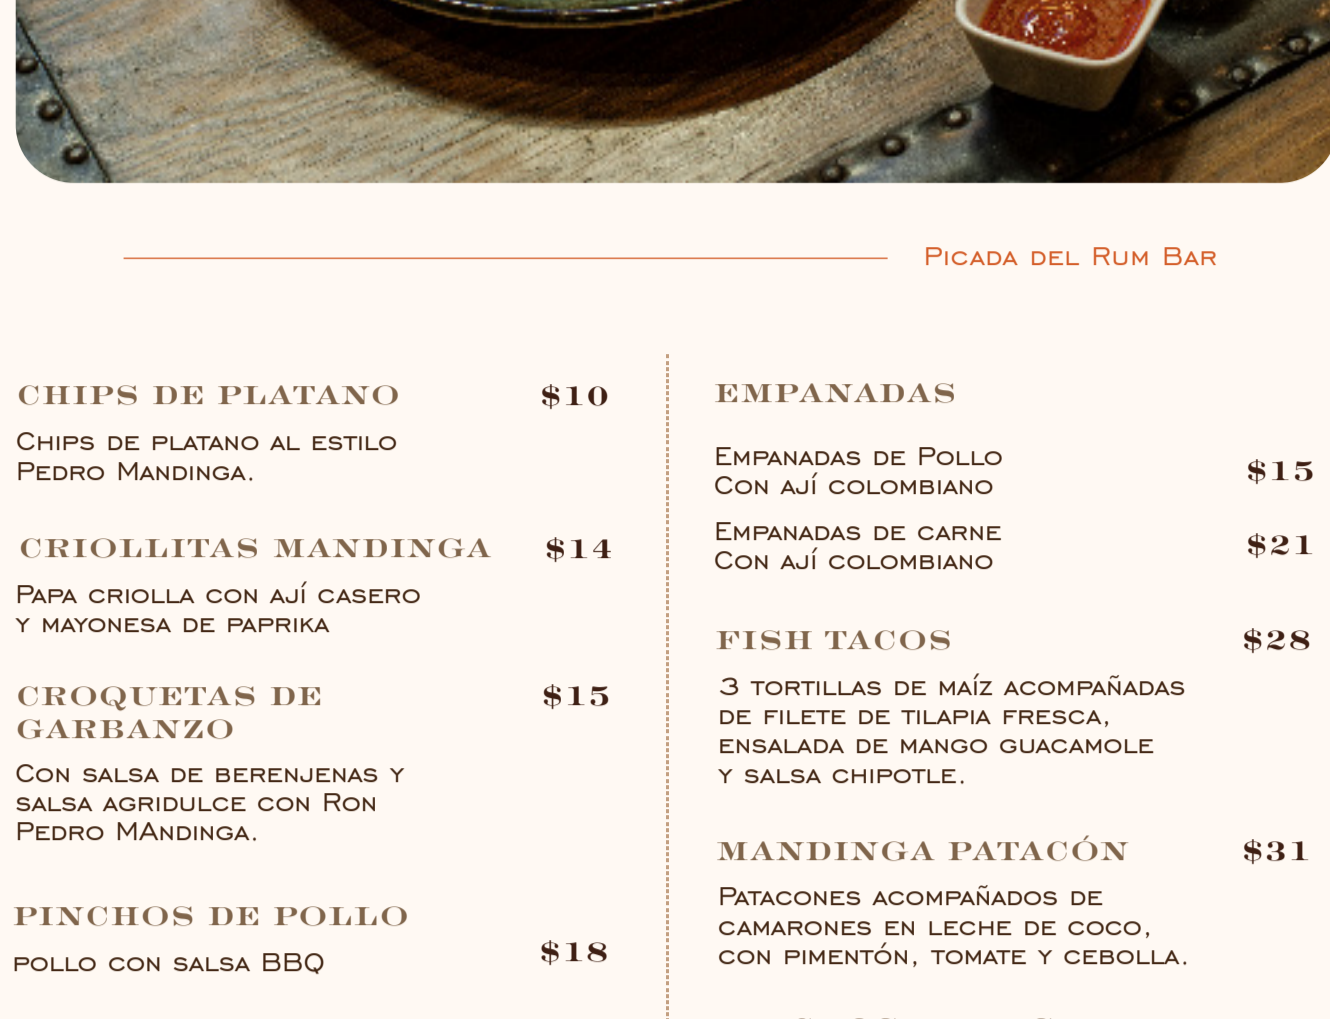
Picada del Rum Bar

CHIPS DE PLATANO $10

Chips de platano al estilo Pedro Mandinga.

CRIOLLITAS MANDINGA $14

Papa criolla con ají casero y mayonesa de paprika

CROQUETAS DE GARBANZO $15

Con salsa de berenjenas y salsa agridulce con Ron Pedro MAndinga.

PINCHOS DE POLLO

pollo con salsa BBQ $18

EMPANADAS

Empanadas de Pollo Con ají colombiano $15

Empanadas de carne Con ají colombiano $21

FISH TACOS $28

3 tortillas de maíz acompañadas de filete de tilapia fresca, ensalada de mango guacamole y salsa chipotle.

MANDINGA PATACÓN $31

Patacones acompañados de camarones en leche de coco, con pimentón, tomate y cebolla.